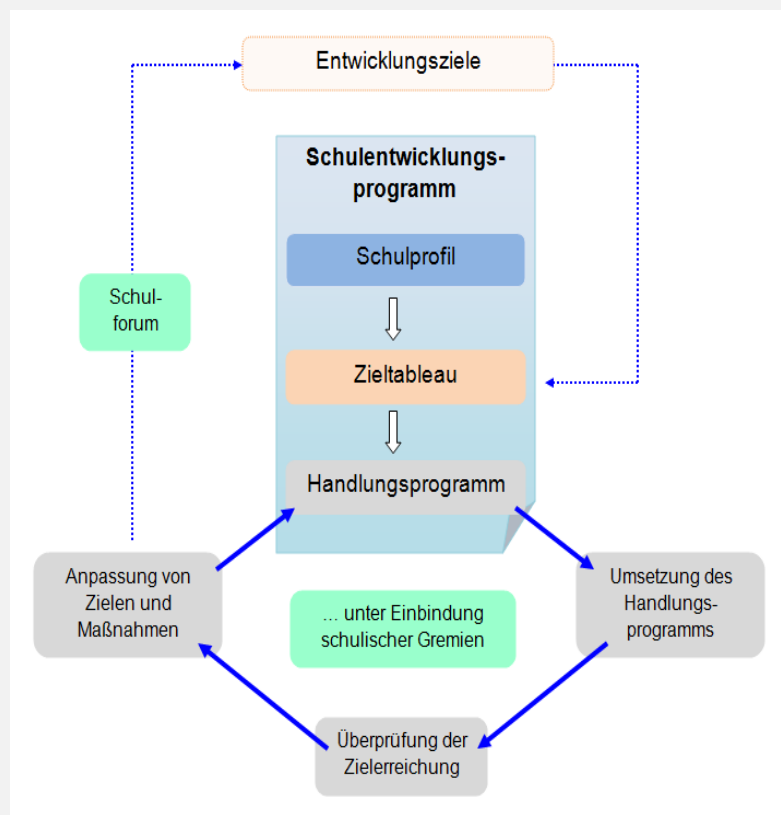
Entwicklungsziele

Schulentwicklungsprogramm

Schulprofil

Zieltableau

Handlungsprogramm

Schulforum

Anpassung von Zielen und Maßnahmen

... unter Einbindung schulischer Gremien

Umsetzung des Handlungsprogramms

Überprüfung der Zielerreichung